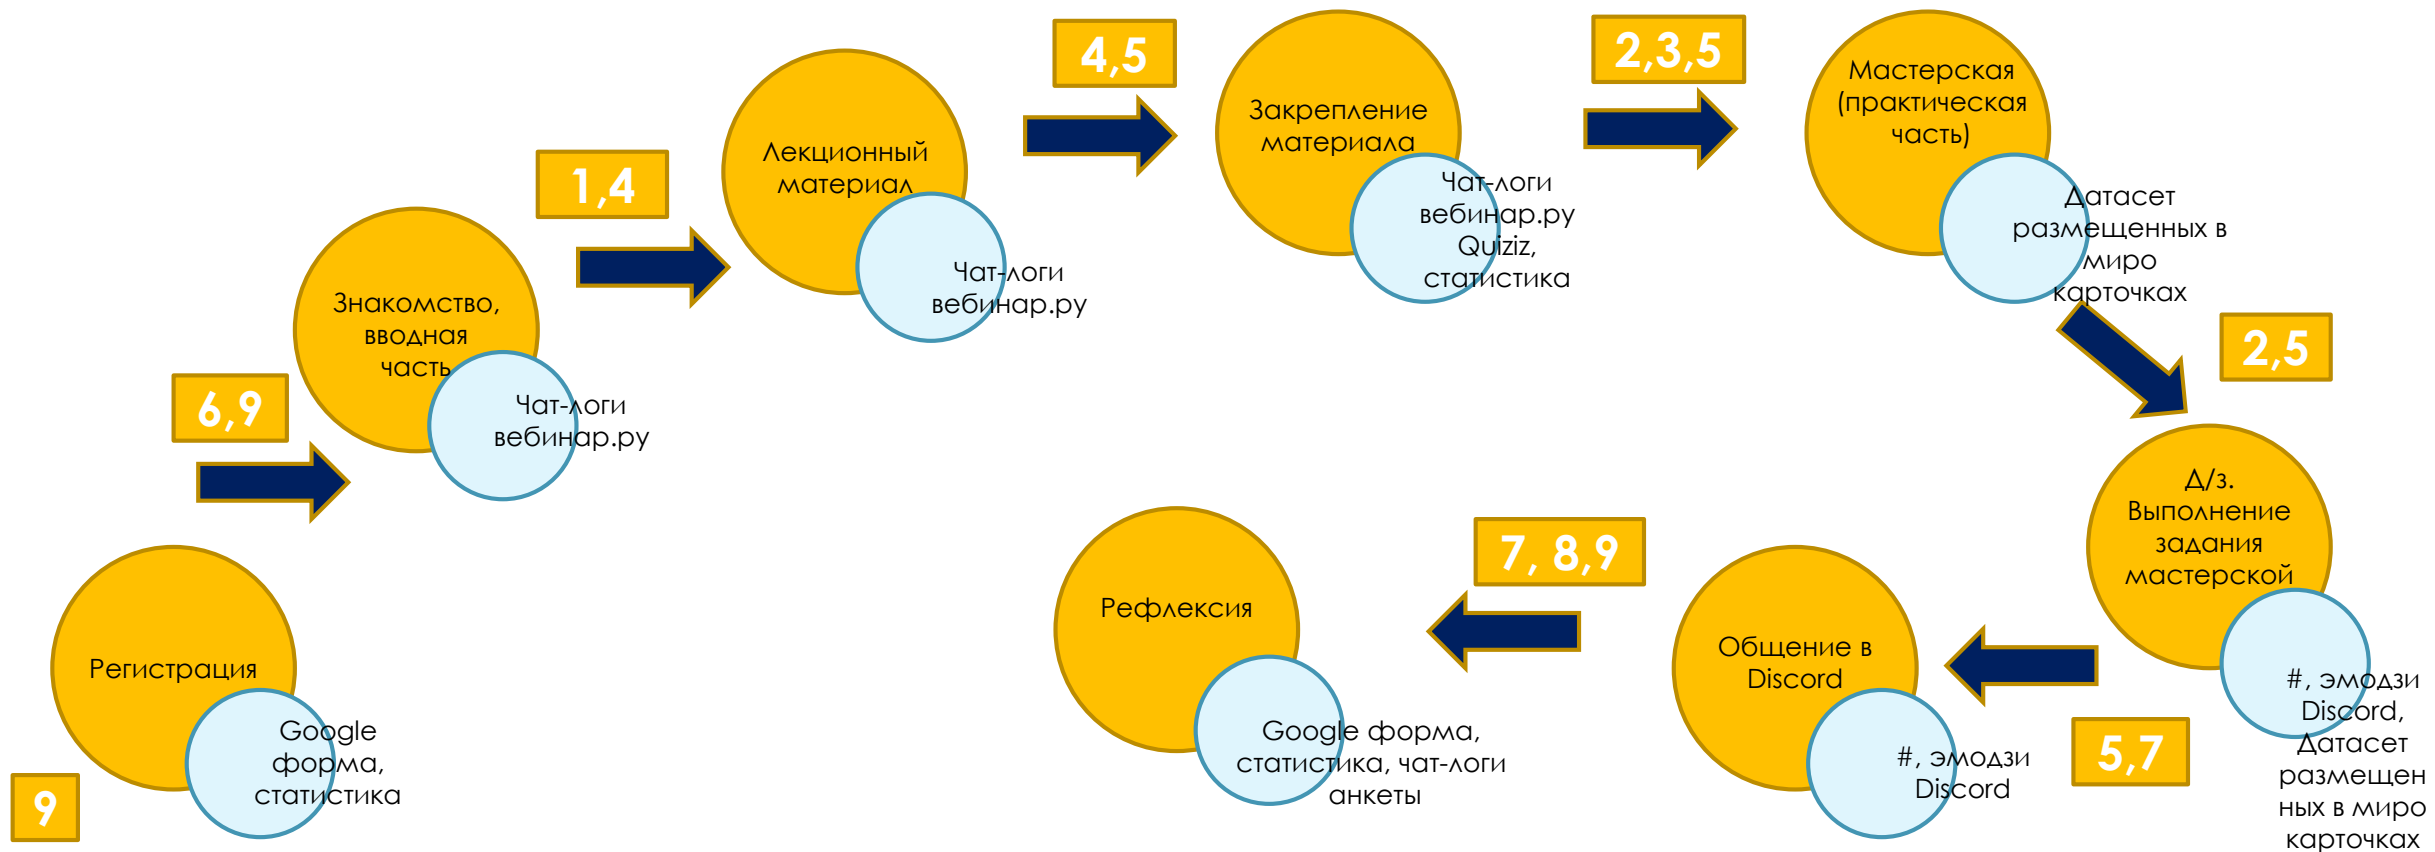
Регистрация

Google форма, статистика

9

6,9

Знакомство, вводная часть

Чат-логи вебинар.ру

1,4

Лекционный материал

Чат-логи вебинар.ру

4,5

Закрепление материала

Чат-логи вебинар.ру Quiziz, статистика

2,3,5

Мастерская (практическая часть)

Датасет размещенных в миро карточках

2,5

Д/з. Выполнение задания мастерской

#, эмодзи Discord, Датасет размещенных в миро карточках

5,7

Общение в Discord

#, эмодзи Discord

7, 8,9

Рефлексия

Google форма, статистика, чат-логи анкеты